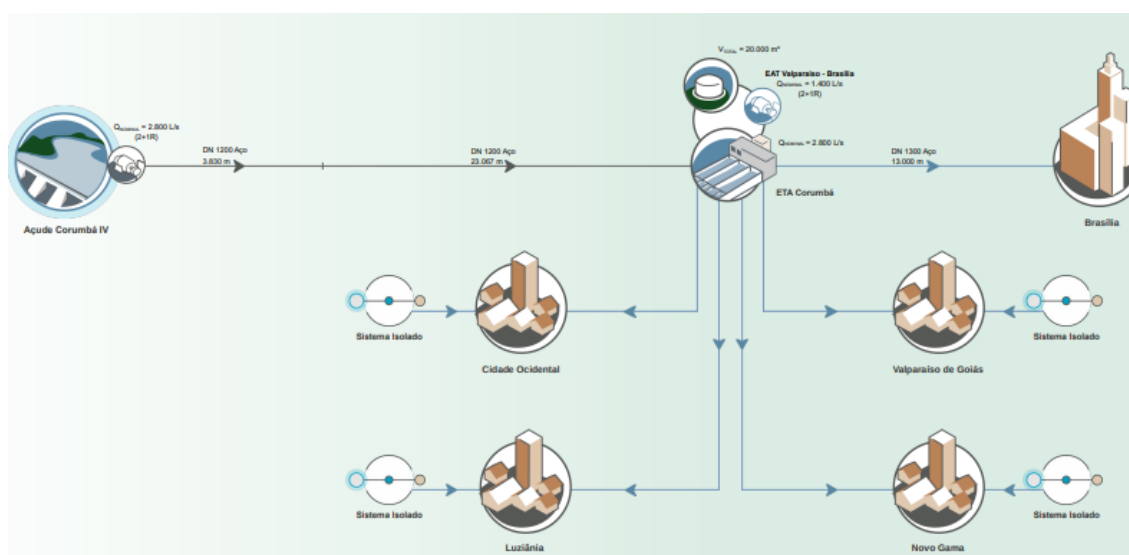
$V_{total}$ = 20.000 m³

EAT Valparaíso - Brasília
$Q_{nominal}$ = 1.400 L/s
(2+1R)

$Q_{nominal}$ = 2.800 L/s
(2+1R)

$Q_{nominal}$ = 2.800 L/s

DN 1200 Aço
3.830 m

DN 1200 Aço
23.067 m

DN 1300 Aço
13.000 m

Açude Corumbá IV

ETA Corumbá

Brasília

Sistema Isolado

Cidade Ocidental

Valparaíso de Goiás

Sistema Isolado

Sistema Isolado

Luziânia

Novo Gama

Sistema Isolado